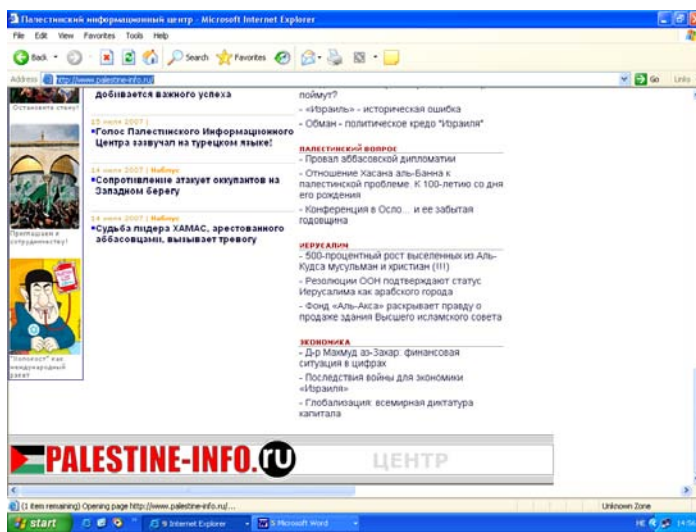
Палестинский информационный центр - Microsoft Internet Explorer

File Edit View Favorites Tools Help

Back Search Favorites

Address http://www.palestine-info.ru/ Go Links

Остановите стену!

добивается важного успеха

15 июля 2007 |
•Голос Палестинского Информационного Центра зазвучал на турецком языке!

14 июля 2007 | Новости
•Сопротивление атакует оккупантов на Западном берегу

14 июля 2007 | Новости
•Судьба лидера ХАМАС, арестованного аббасовцами, вызывает тревогу

Приглашаем к сотрудничеству!

"Холокост" как международный рэкет

поймут?

- «Израиль» - историческая ошибка

- Обман - политическое кредо "Израиля"

ПАЛЕСТИНСКИЙ ВОПРОС

- Провал аббасовской дипломатии

- Отношение Хасана аль-Банна к палестинской проблеме. К 100-летию со дня его рождения

- Конференция в Осло... и ее забытая годовщина

ИЕРУСАЛИМ

- 500-процентный рост выселенных из Аль-Кудса мусульман и христиан (!!!)

- Резолюции ООН подтверждают статус Иерусалима как арабского города

- Фонд «Аль-Акса» раскрывает правду о продаже здания Высшего исламского совета

ЭКОНОМИКА

- Д-р Махмуд аз-Захар: финансовая ситуация в цифрах

- Последствия войны для экономики «Израиля»

- Глобализация: всемирная диктатура капитала

PALESTINE-INFO.RU ЦЕНТР

(1 item remaining) Opening page http://www.palestine-info.ru/...

Unknown Zone

start 9 Internet Explorer 5 Microsoft Word